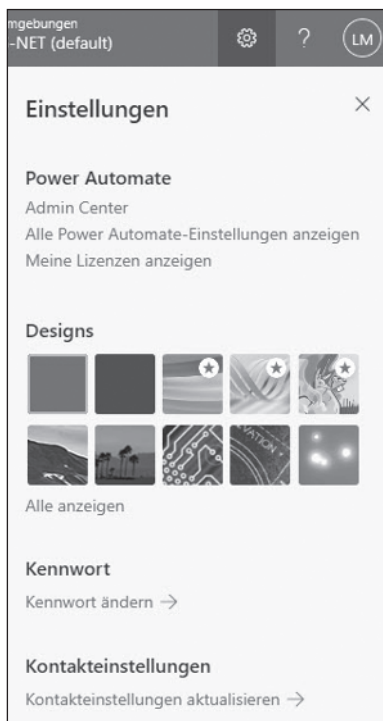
ngebungen
-NET (default)

?

LM

Einstellungen

×

Power Automate

Admin Center

Alle Power Automate-Einstellungen anzeigen

Meine Lizenzen anzeigen

Designs

Alle anzeigen

Kennwort

Kennwort ändern →

Kontakteinstellungen

Kontakteinstellungen aktualisieren →